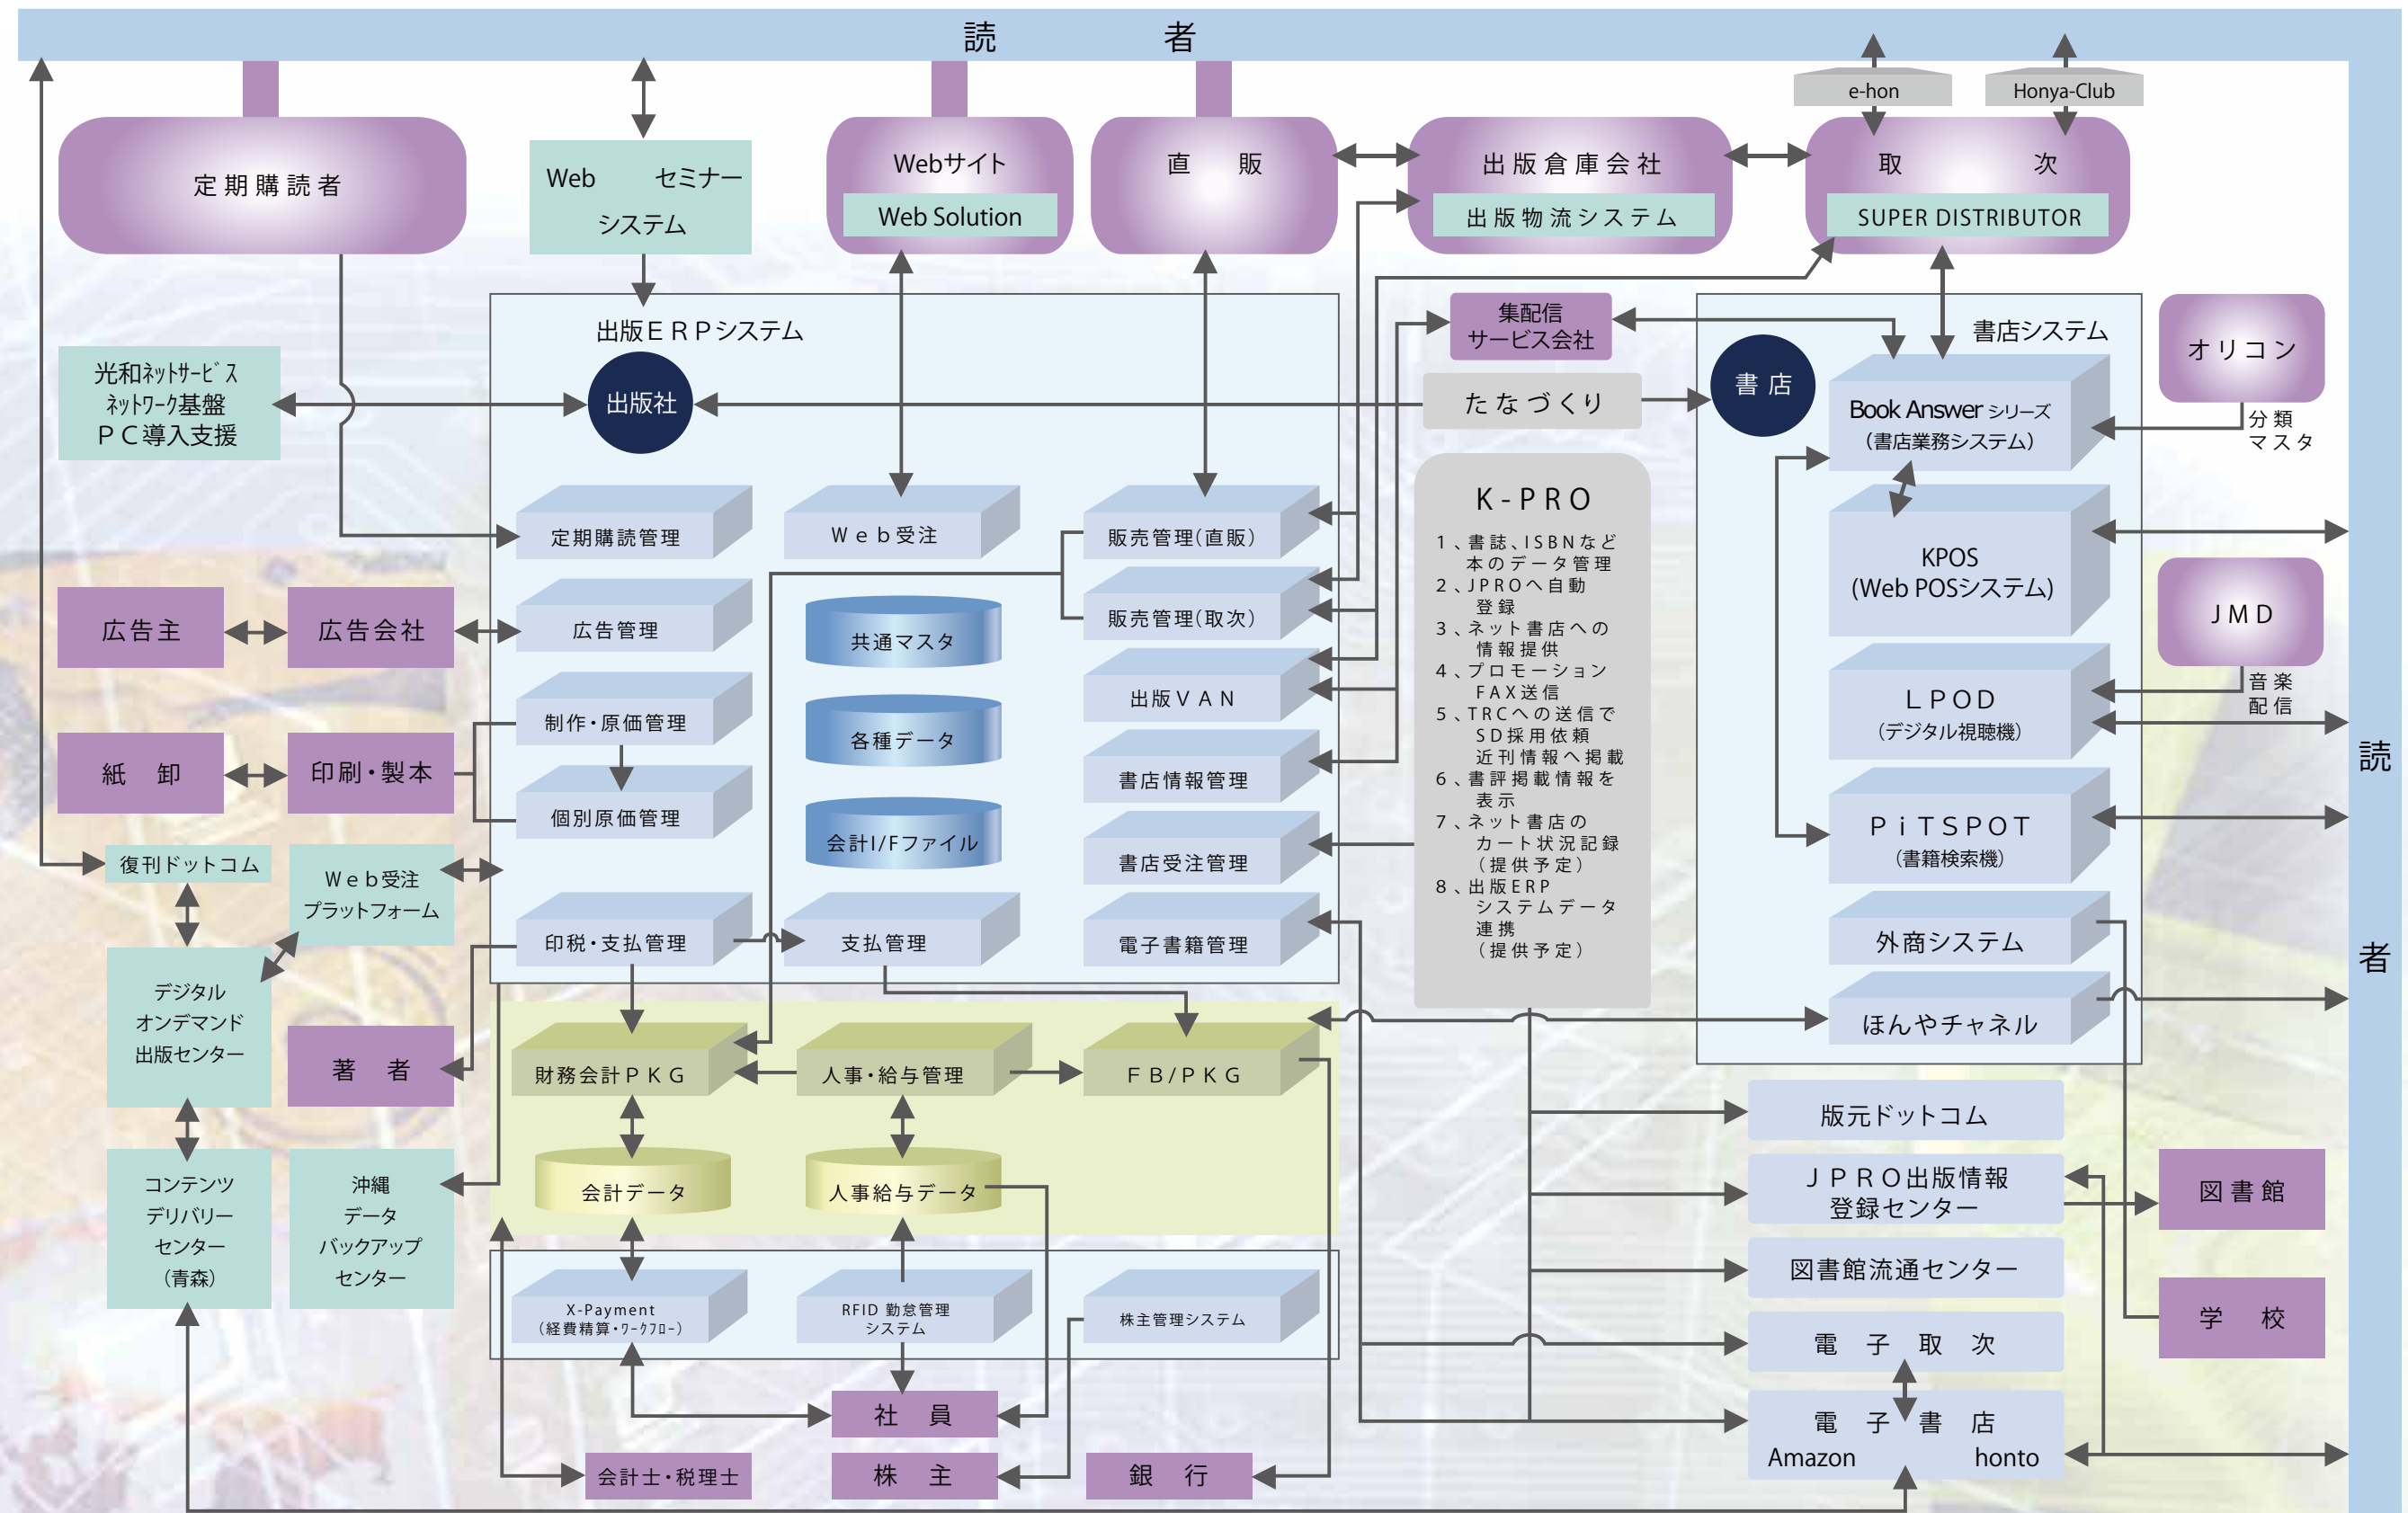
読　者

e-hon
Honya-Club

定期購読者

Web　セミナー
システム

Webサイト
Web Solution

直　販

出版倉庫会社
出版物システム

取　次
SUPER DISTRIBUTOR

出版ＥＲＰシステム

光和ﾈｯﾄｻｰﾋﾞｽ
ﾈｯﾄﾜｰｸ基盤
ＰＣ導入支援

出版社

集配信
サービス会社

たなづくり

書店

書店システム

オリコン

分類
マスタ

Book Answer シリーズ
（書店業務システム）

定期購読管理
Ｗｅｂ受注
販売管理（直販）

K-PRO
１、書誌、ISBNなど本のデータ管理
２、ＪＰＲＯへ自動登録
３、ネット書店への情報提供
４、プロモーションFAX送信
５、TRCへの送信でSD採用依頼
近刊情報へ掲載
６、書評掲載情報を表示
７、ネット書店のカート状況記録（提供予定）
８、出版ERPシステムデータ連携（提供予定）

KPOS
(Web POSシステム)

広告主
広告会社
広告管理
共通マスタ
販売管理（取次）

JMD

音楽
配信

制作・原価管理
各種データ
出版ＶＡＮ

ＬＰＯＤ
（デジタル視聴機）

紙　卸
印刷・製本
個別原価管理
書店情報管理

読

会計I/Fファイル

ＰｉＴＳＰＯＴ
（書籍検索機）

復刊ドットコム
Ｗｅｂ受注
プラットフォーム
書店受注管理

印税・支払管理
支払管理
電子書籍管理

外商システム

者

デジタル
オンデマンド
出版センター

ほんやチャネル

著　者
財務会計ＰＫＧ
人事・給与管理
ＦＢ/ＰＫＧ

版元ドットコム

会計データ
人事給与データ

ＪＰＲＯ出版情報
登録センター

図書館

コンテンツ
デリバリー
センター
（青森）

沖縄
データ
バックアップ
センター

図書館流通センター

X-Payment
（経費精算・ﾜｰｸﾌﾛｰ）

RFID 勤怠管理
システム

株主管理システム

電　子　取　次

学　校

社　員

電　子　書　店
Amazon　honto

会計士・税理士
株　主
銀　行